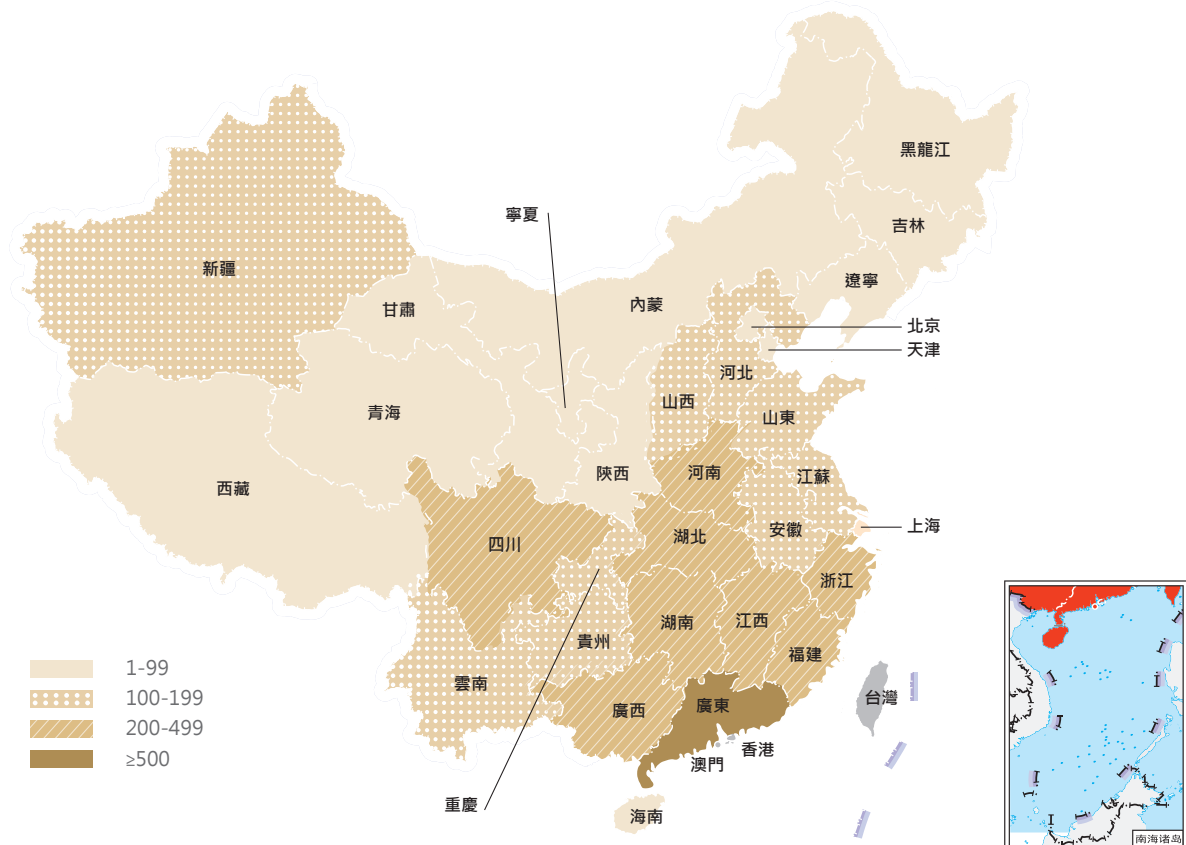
黑龍江

吉林

寧夏

新疆

遼寧

內蒙

甘肅

北京

天津

河北

山西

青海

山東

陝西

河南

江蘇

西藏

上海

四川

湖北

安徽

浙江

湖南

江西

貴州

福建

1-99

100-199

雲南

台灣

200-499

廣西

廣東

≥500

香港

澳門

重慶

海南

南海诸岛